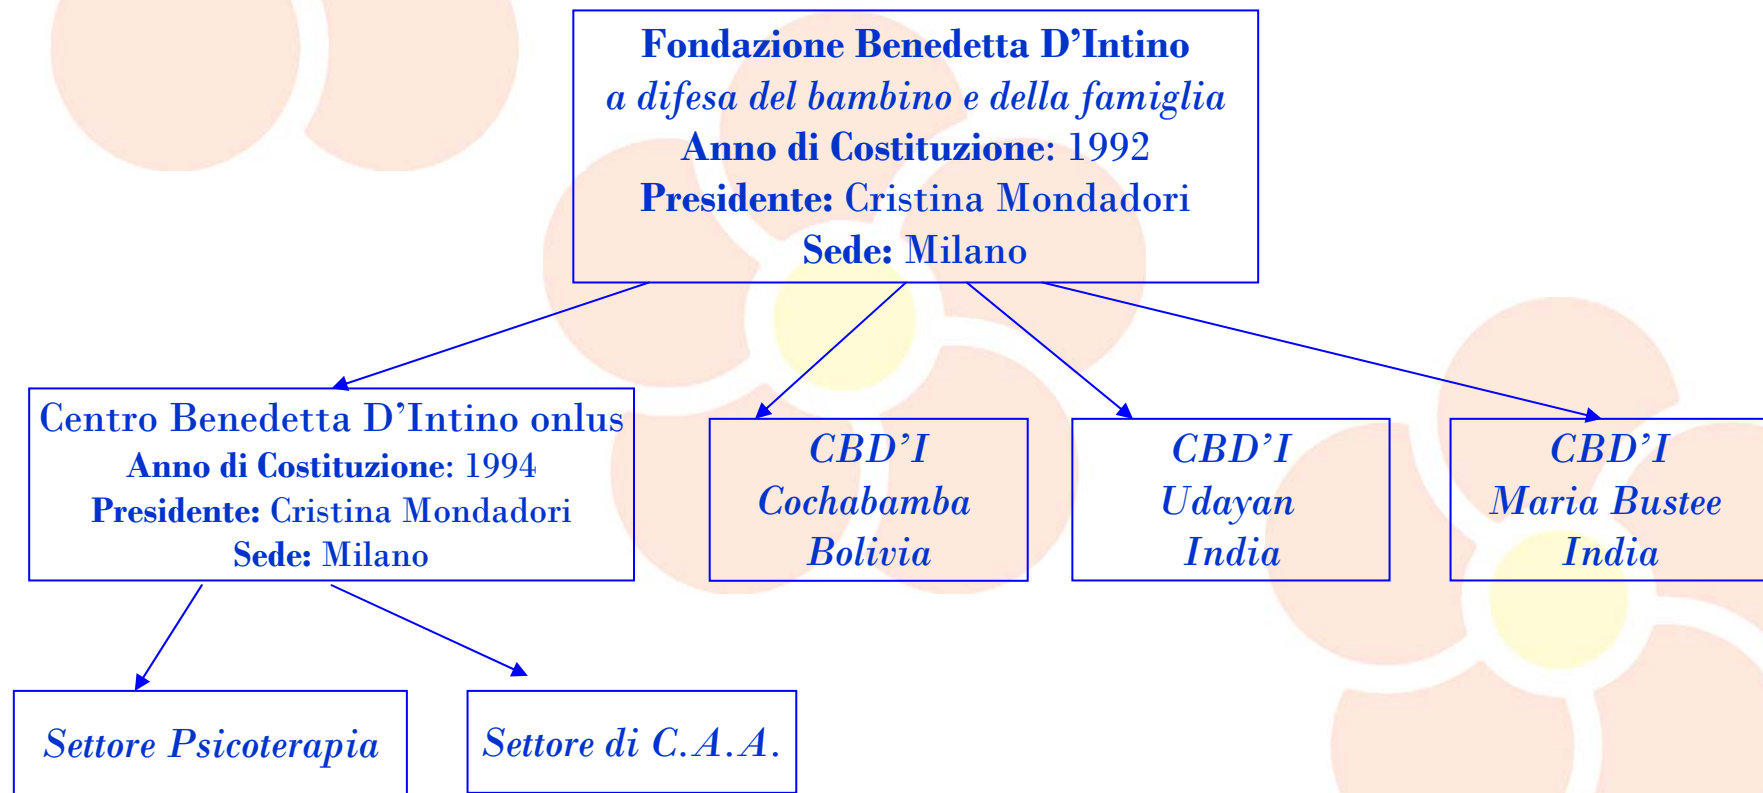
**Fondazione Benedetta D'Intino**
*a difesa del bambino e della famiglia*
**Anno di Costituzione**: 1992
**Presidente:** Cristina Mondadori
**Sede:** Milano

Centro Benedetta D'Intino onlus
**Anno di Costituzione**: 1994
**Presidente:** Cristina Mondadori
**Sede:** Milano

*CBD'I*
*Cochabamba*
*Bolivia*

*CBD'I*
*Udayan*
*India*

*CBD'I*
*Maria Bustee*
*India*

*Settore Psicoterapia*

*Settore di C.A.A.*